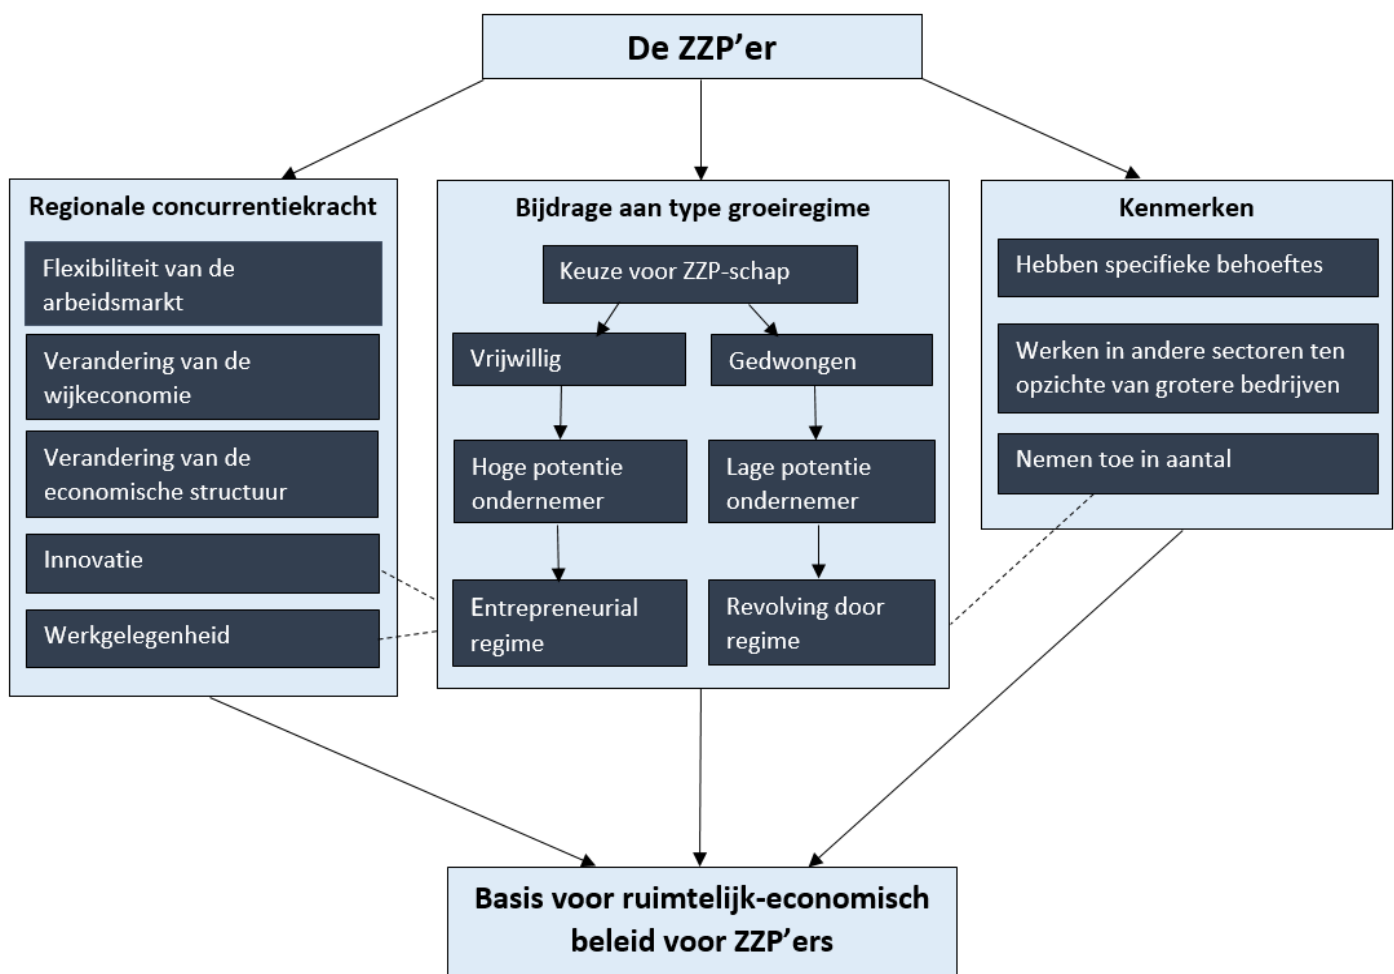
De ZZP'er

Regionale concurrentiekracht

Flexibiliteit van de arbeidsmarkt

Verandering van de wijkeconomie

Verandering van de economische structuur

Innovatie

Werkgelegenheid

Bijdrage aan type groeiregime

Keuze voor ZZP-schap

Vrijwillig

Gedwongen

Hoge potentie ondernemer

Lage potentie ondernemer

Entrepreneurial regime

Revolving door regime

Kenmerken

Hebben specifieke behoeftes

Werken in andere sectoren ten opzichte van grotere bedrijven

Nemen toe in aantal

Basis voor ruimtelijk-economisch beleid voor ZZP'ers